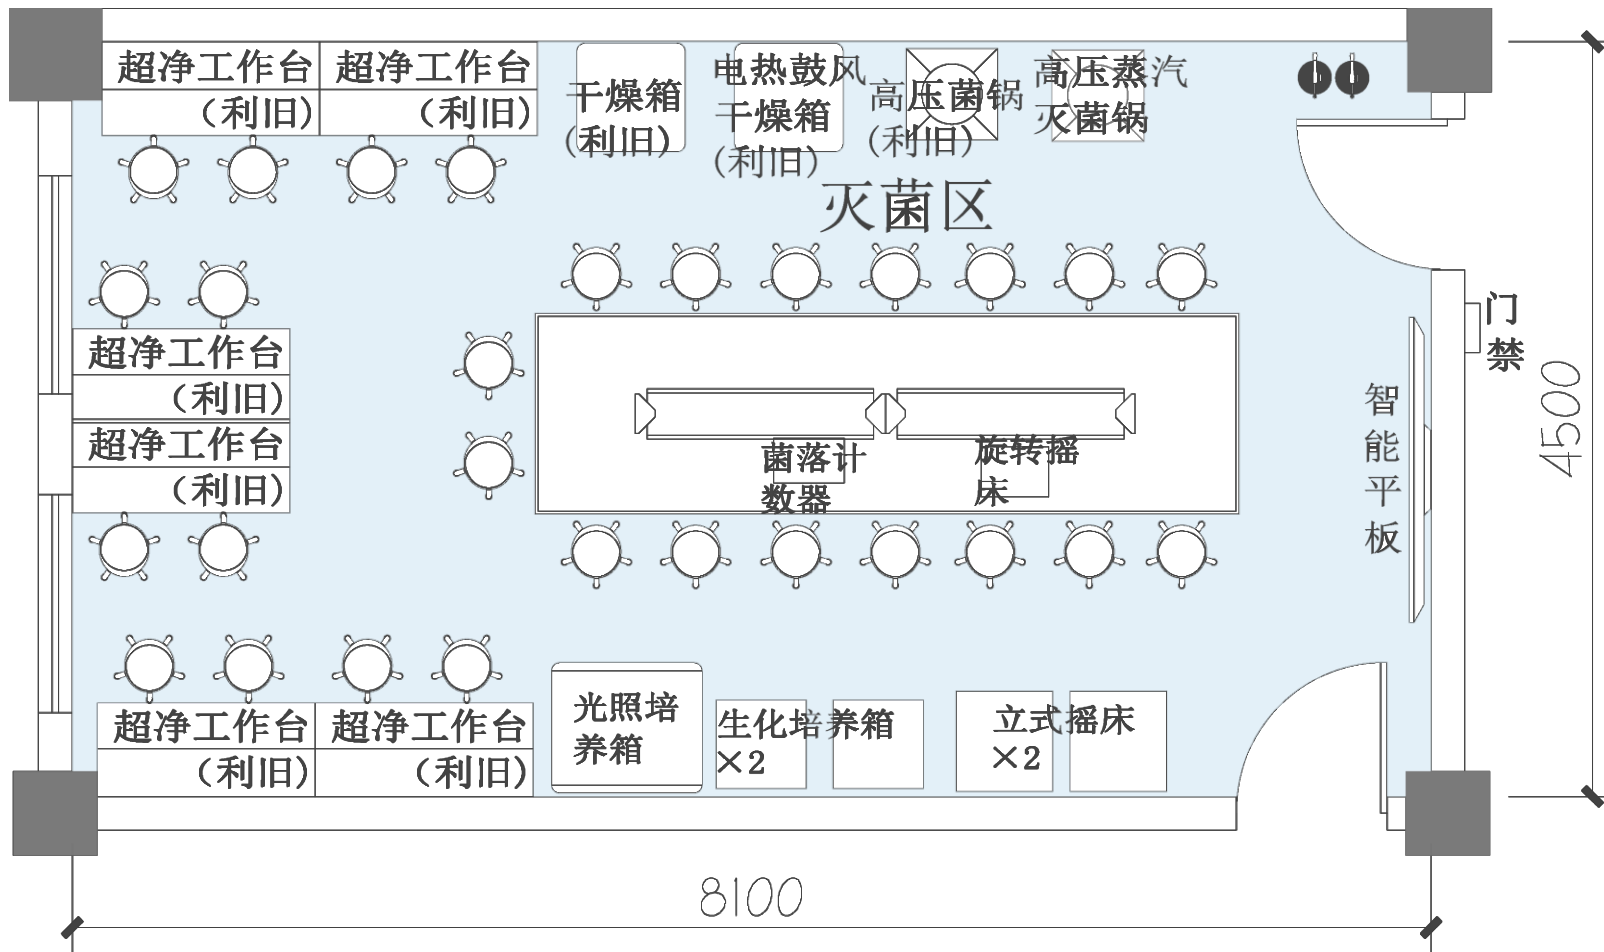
超净工作台（利旧）
超净工作台（利旧）
干燥箱（利旧）
电热鼓风干燥箱（利旧）
高压菌锅（利旧）
高压蒸汽灭菌锅

灭菌区

超净工作台（利旧）
超净工作台（利旧）

菌落计数器
旋转摇床

门禁
智能平板
4500

超净工作台（利旧）
超净工作台（利旧）
光照培养箱
生化培养箱×2
立式摇床×2

8100